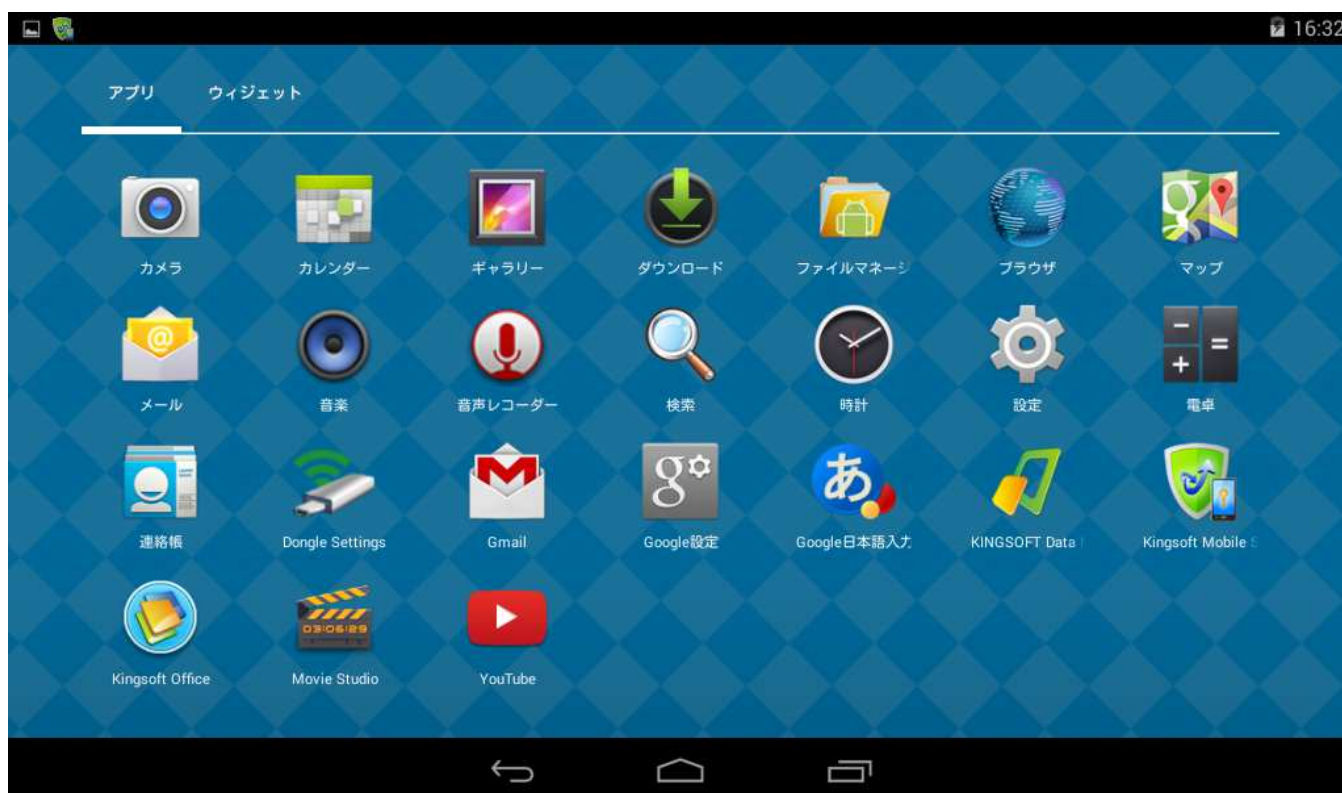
16:32

アプリ ウィジェット

カメラ
カレンダー
ギャラリー
ダウンロード
ファイルマネージ
ブラウザ
マップ

メール
音楽
音声レコーダー
検索
時計
設定
電卓

連絡帳
Dongle Settings
Gmail
Google設定
Google日本語入力
KINGSOFT Data
Kingsoft Mobile S

Kingsoft Office
Movie Studio
YouTube